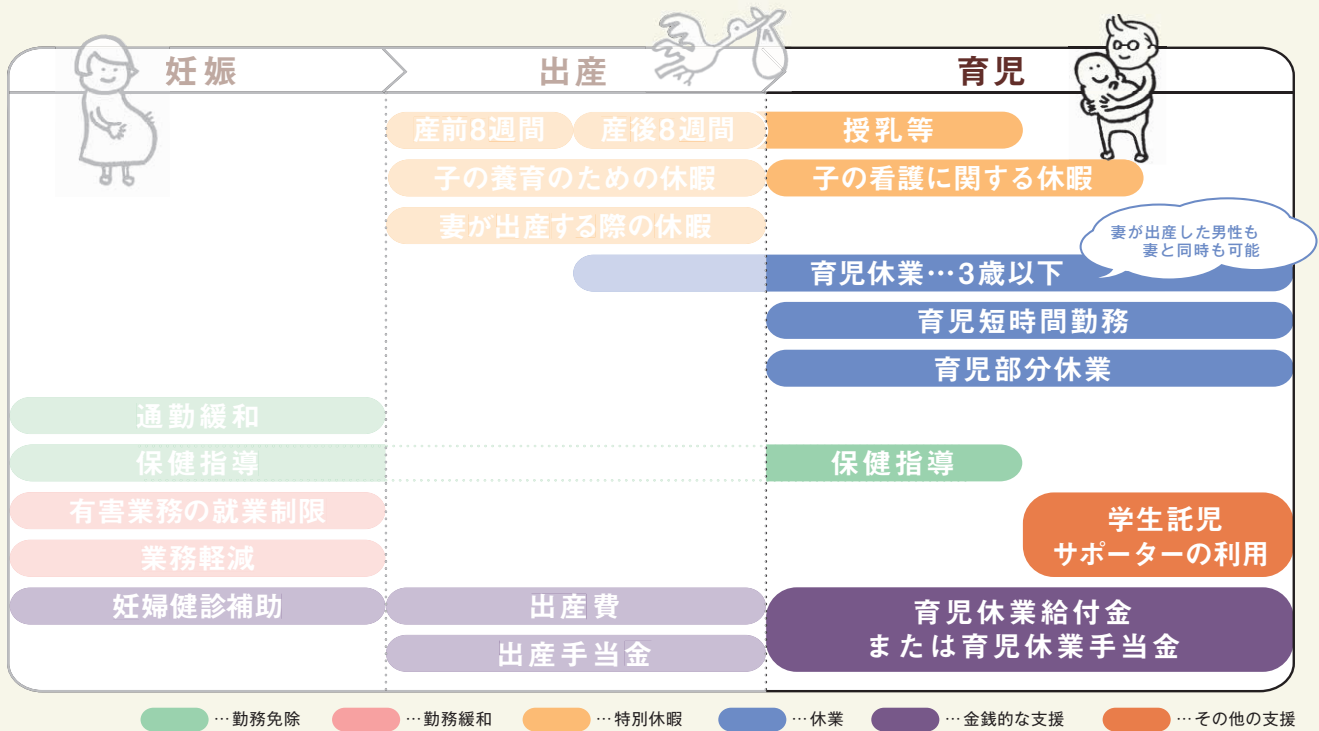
妊娠

出産

育児

産前8週間

産後8週間

授乳等

子の養育のための休暇

子の看護に関する休暇

妻が出産する際の休暇

妻が出産した男性も妻と同時も可能

育児休業…3歳以下

育児短時間勤務

育児部分休業

通勤緩和

保健指導

保健指導

有害業務の就業制限

学生託児サポーターの利用

業務軽減

妊婦健診補助

出産費

育児休業給付金または育児休業手当金

出産手当金

…勤務免除 …勤務緩和 …特別休暇 …休業 …金銭的な支援 …その他の支援